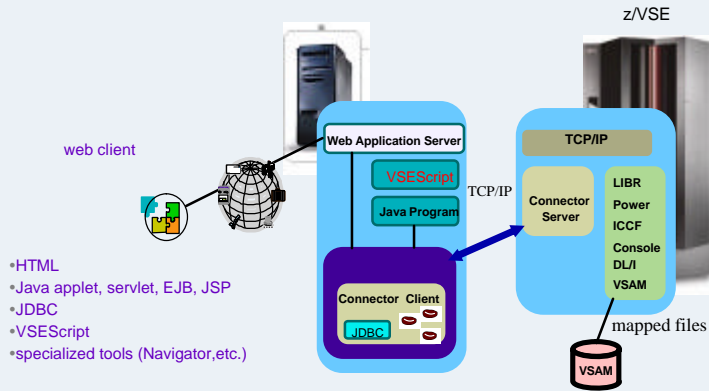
z/VSE

web client

Web Application Server

VSEScript

Java Program

TCP/IP

TCP/IP

Connector Server

LIBR
Power
ICCF
Console
DL/I
VSAM

Connector Client

JDBC

mapped files

VSAM

•HTML
•Java applet, servlet, EJB, JSP
•JDBC
•VSEScript
•specialized tools (Navigator,etc.)